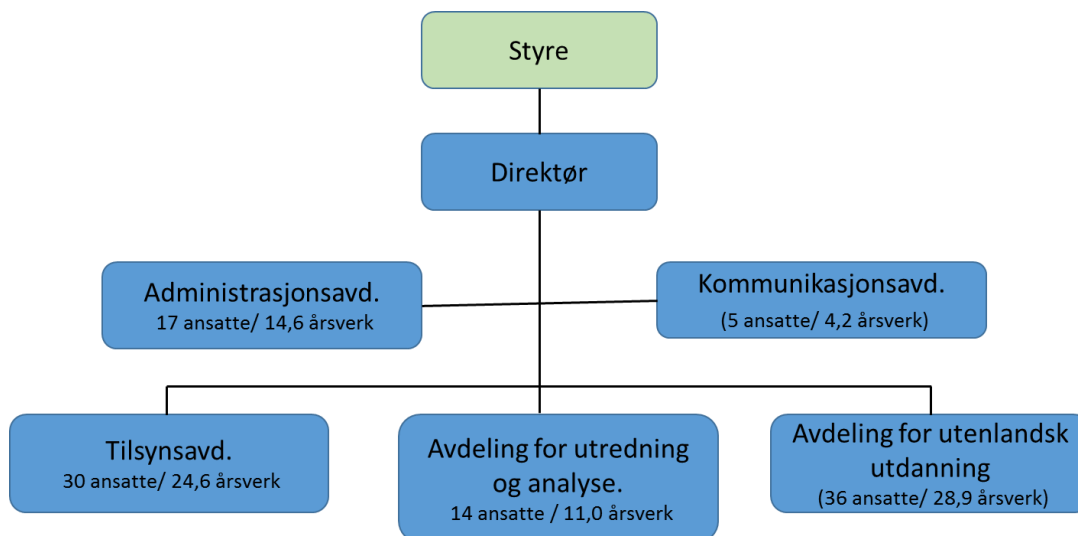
Styre

Direktør

Administrasjonsavd.
17 ansatte/ 14,6 årsverk

Kommunikasjonsavd.
(5 ansatte/ 4,2 årsverk)

Tilsynsavd.
30 ansatte/ 24,6 årsverk

Avdeling for utredning og analyse.
14 ansatte / 11,0 årsverk

Avdeling for utenlandsk utdanning
(36 ansatte/ 28,9 årsverk)